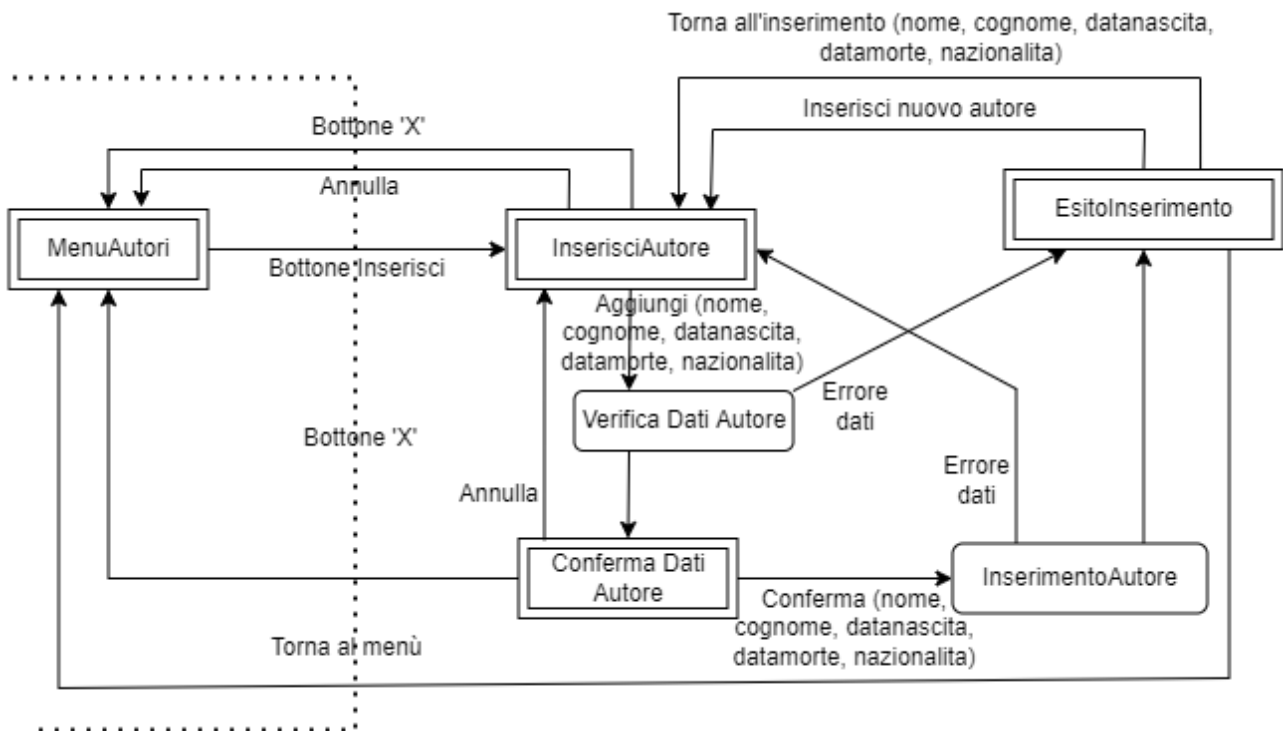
Torna all'inserimento (nome, cognome, datanascita, datamorte, nazionalita)

Inserisci nuovo autore

Bottone 'X'

Annulla

EsitoInserimento

MenuAutori

InserisciAutore

Bottone Inserisci

Aggiungi (nome, cognome, datanascita, datamorte, nazionalita)

Verifica Dati Autore

Errore dati

Bottone 'X'

Errore dati

Annulla

Conferma Dati Autore

InserimentoAutore

Conferma (nome, cognome, datanascita, datamorte, nazionalita)

Torna al menù